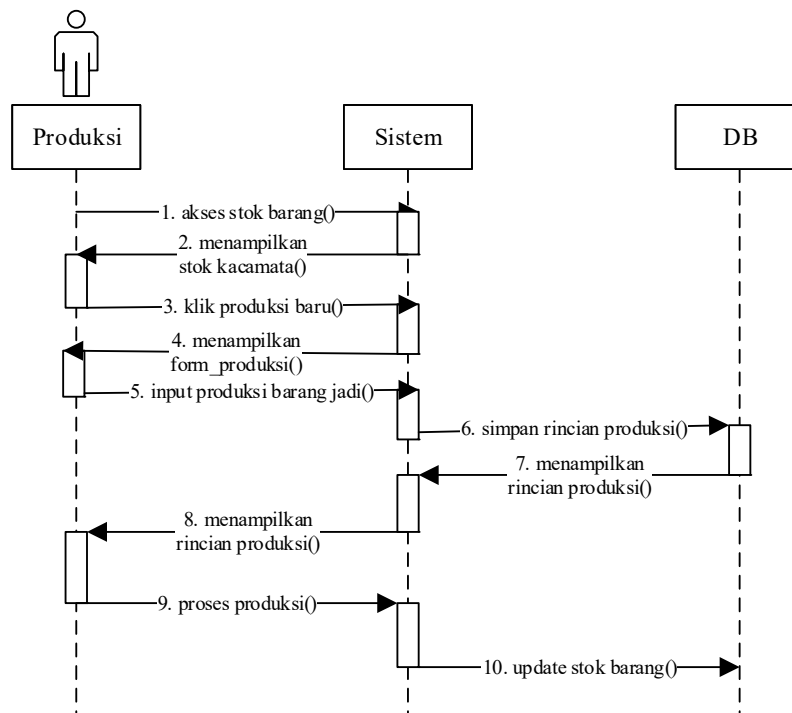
Produksi

Sistem

DB

1. akses stok barang()

2. menampilkan stok kacamata()

3. klik produksi baru()

4. menampilkan form_produksi()

5. input produksi barang jadi()

6. simpan rincian produksi()

7. menampilkan rincian produksi()

8. menampilkan rincian produksi()

9. proses produksi()

10. update stok barang()